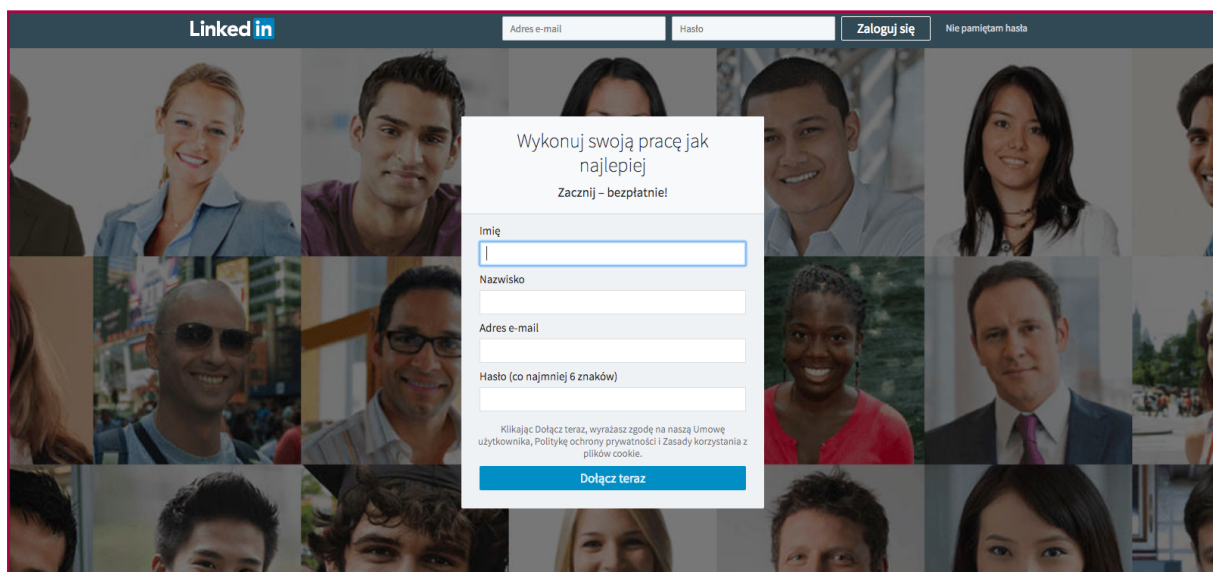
Linked in

Adres e-mail

Hasło

Zaloguj się

Nie pamiętam hasła

Wykonuj swoją pracę jak najlepiej

Zacznij – bezpłatnie!

Imię

Nazwisko

Adres e-mail

Hasło (co najmniej 6 znaków)

Klikając Dołącz teraz, wyrażasz zgodę na naszą Umowę użytkownika, Politykę ochrony prywatności i Zasady korzystania z plików cookie.

Dołącz teraz